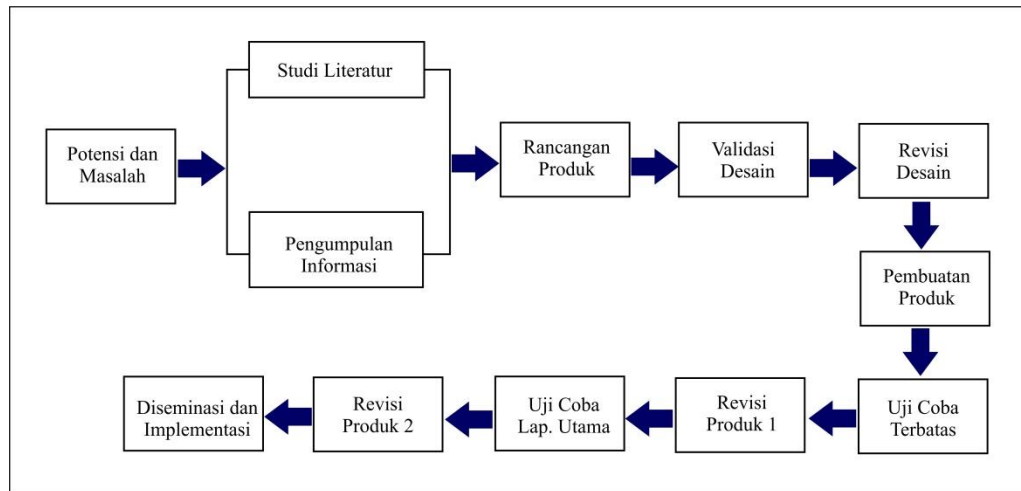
Potensi dan Masalah

Studi Literatur

Pengumpulan Informasi

Rancangan Produk

Validasi Desain

Revisi Desain

Pembuatan Produk

Uji Coba Terbatas

Revisi Produk 1

Uji Coba Lap. Utama

Revisi Produk 2

Diseminasi dan Implementasi